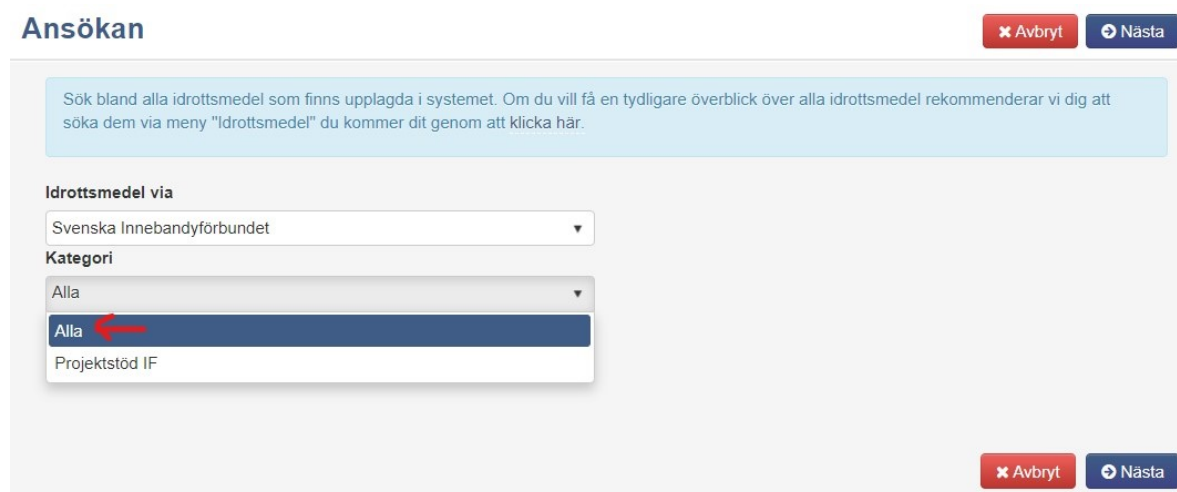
Ansökan

✖ Avbryt ➔ Nästa

Sök bland alla idrottsmedel som finns upplagda i systemet. Om du vill få en tydligare överblick över alla idrottsmedel rekommenderar vi dig att söka dem via meny "Idrottsmedel" du kommer dit genom att klicka här.

Idrottsmedel via

Svenska Innebandyförbundet

Kategori

Alla

Alla

Projektstöd IF

✖ Avbryt ➔ Nästa